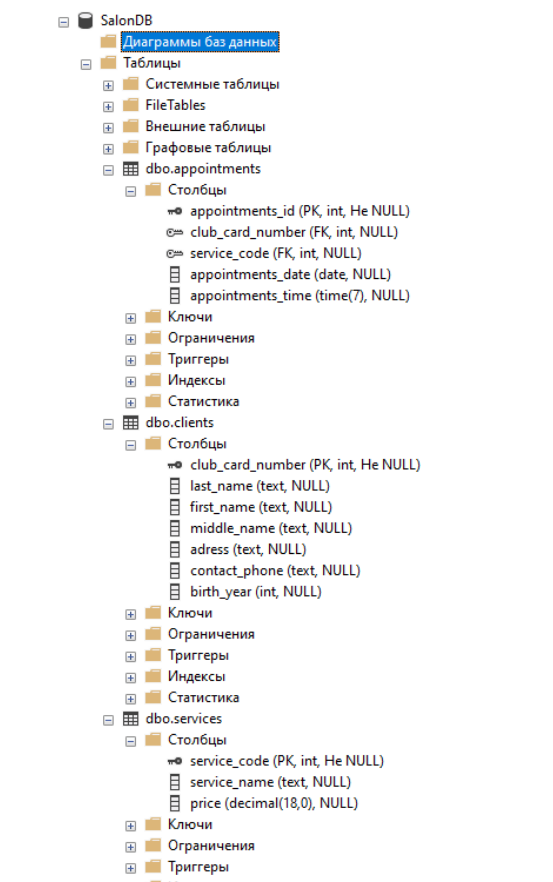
SalonDB
Диаграммы баз данных
Таблицы
Системные таблицы
FileTables
Внешние таблицы
Графовые таблицы
dbo.appointments
Столбцы
appointments_id (PK, int, He NULL)
club_card_number (FK, int, NULL)
service_code (FK, int, NULL)
appointments_date (date, NULL)
appointments_time (time(7), NULL)
Ключи
Ограничения
Триггеры
Индексы
Статистика
dbo.clients
Столбцы
club_card_number (PK, int, He NULL)
last_name (text, NULL)
first_name (text, NULL)
middle_name (text, NULL)
adress (text, NULL)
contact_phone (text, NULL)
birth_year (int, NULL)
Ключи
Ограничения
Триггеры
Индексы
Статистика
dbo.services
Столбцы
service_code (PK, int, He NULL)
service_name (text, NULL)
price (decimal(18,0), NULL)
Ключи
Ограничения
Триггеры